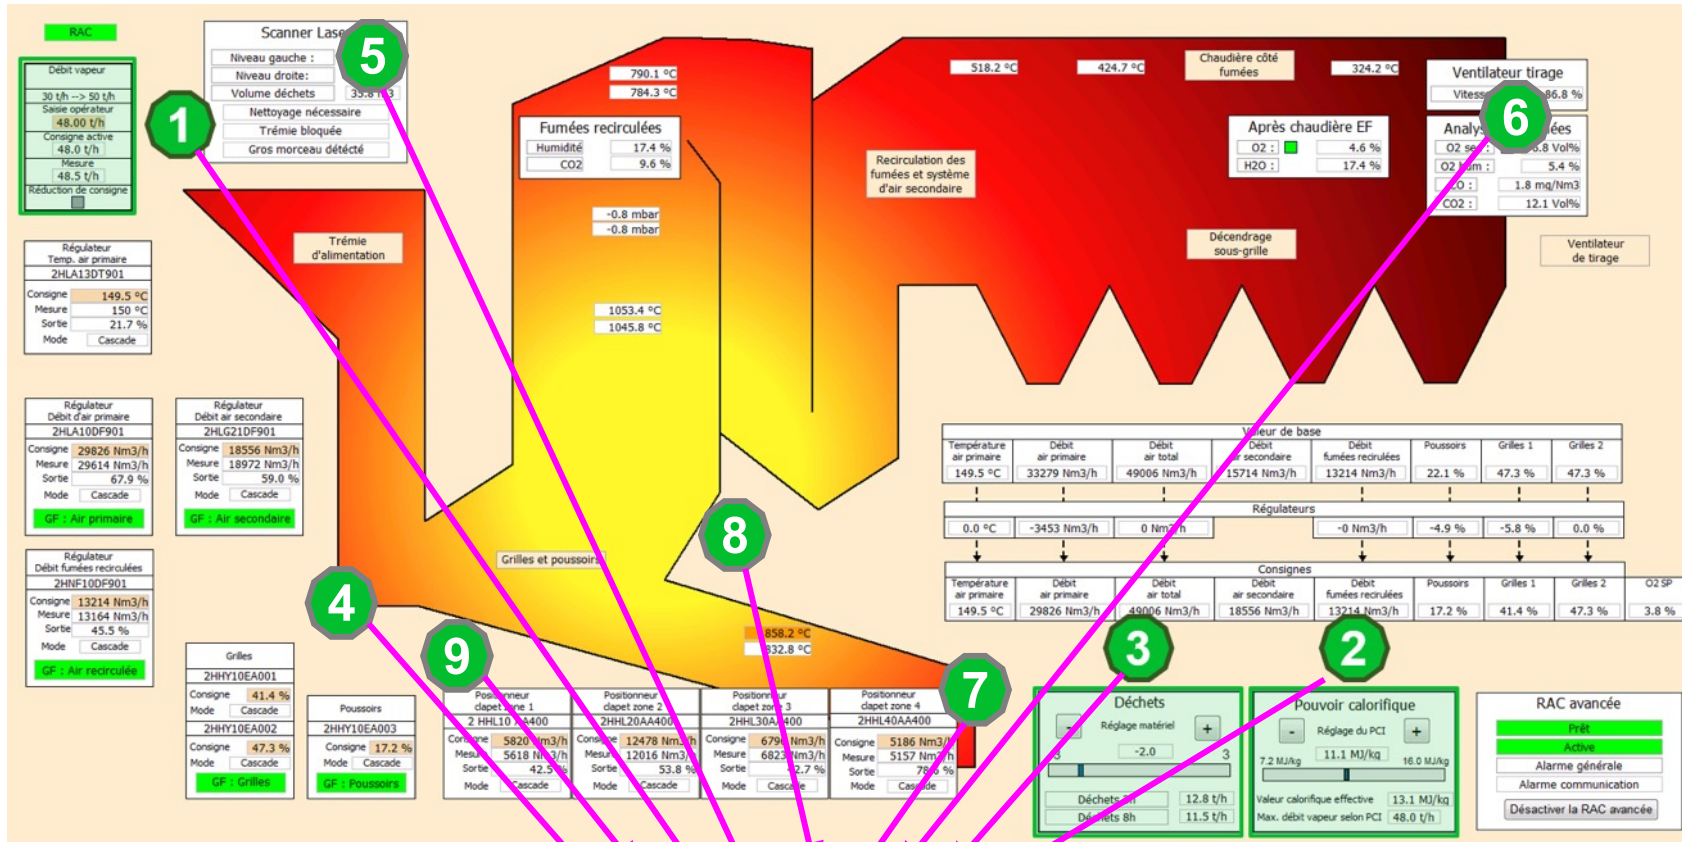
RAC

Débit vapeur
30 t/h --> 50 t/h
Saisie opérateur
48.00 t/h
Consigne active
48.0 t/h
Mesure
48.5 t/h
Réduction de consigne

1

Scanner Laser
Niveau gauche :
Niveau droite:
Volume déchets 35.8 m3
Nettoyage nécessaire
Trémie bloquée
Gros morceau détécté

5

790.1 °C
784.3 °C

Fumées recirculées
Humidité 17.4 %
CO2 9.6 %

-0.8 mbar
-0.8 mbar

1053.4 °C
1045.8 °C

518.2 °C
424.7 °C
Chaudière côté fumées
324.2 °C

Ventilateur tirage
Vitesse 86.8 %

6

Analyse fumées
O2 sec : 6.8 Vol%
O2 hum : 5.4 %
CO : 1.8 mg/Nm3
CO2 : 12.1 Vol%

Ventilateur de tirage

Après chaudière EF
O2 : 4.6 %
H2O : 17.4 %

Recirculation des fumées et système d'air secondaire

Décendrage sous-grille

Trémie d'alimentation

Régulateur Temp. air primaire
2HLA13DT901
Consigne 149.5 °C
Mesure 150 °C
Sortie 21.7 %
Mode Cascade

Régulateur Débit d'air primaire
2HLA10DF901
Consigne 29826 Nm3/h
Mesure 29614 Nm3/h
Sortie 67.9 %
Mode Cascade
GF : Air primaire

Régulateur Débit air secondaire
2HLG21DF901
Consigne 18556 Nm3/h
Mesure 18972 Nm3/h
Sortie 59.0 %
Mode Cascade
GF : Air secondaire

Régulateur Débit fumées recirculées
2HNF10DF901
Consigne 13214 Nm3/h
Mesure 13164 Nm3/h
Sortie 45.5 %
Mode Cascade
GF : Air recirculée

Grilles et poussoirs

4

8

9

858.2 °C
832.8 °C

7

Valeur de base
| Température air primaire | Débit air primaire | Débit air total | Débit air secondaire | Débit fumées recirulées | Poussoirs | Grilles 1 | Grilles 2 |
|---|---|---|---|---|---|---|---|
| 149.5 °C | 33279 Nm3/h | 49006 Nm3/h | 15714 Nm3/h | 13214 Nm3/h | 22.1 % | 47.3 % | 47.3 % |

Régulateurs
| 0.0 °C | -3453 Nm3/h | 0 Nm3/h | | -0 Nm3/h | -4.9 % | -5.8 % | 0.0 % |
|---|---|---|---|---|---|---|---|

Consignes
| Température air primaire | Débit air primaire | Débit air total | Débit air secondaire | Débit fumées recirulées | Poussoirs | Grilles 1 | Grilles 2 | O2 SP |
|---|---|---|---|---|---|---|---|---|
| 149.5 °C | 29826 Nm3/h | 49006 Nm3/h | 18556 Nm3/h | 13214 Nm3/h | 17.2 % | 41.4 % | 47.3 % | 3.8 % |

3

2

Grilles
2HHY10EA001
Consigne 41.4 %
Mode Cascade
2HHY10EA002
Consigne 47.3 %
Mode Cascade
GF : Grilles

Poussoirs
2HHY10EA003
Consigne 17.2 %
Mode Cascade
GF : Poussoirs

Positionneur clapet zone 1
2HHL10AA400
Consigne 5820 Nm3/h
Mesure 5618 Nm3/h
Sortie 42.5 %
Mode Cascade

Positionneur clapet zone 2
2HHL20AA400
Consigne 12478 Nm3/h
Mesure 12016 Nm3/h
Sortie 53.8 %
Mode Cascade

Positionneur clapet zone 3
2HHL30AA400
Consigne 6790 Nm3/h
Mesure 6823 Nm3/h
Sortie 32.7 %
Mode Cascade

Positionneur clapet zone 4
2HHL40AA400
Consigne 5186 Nm3/h
Mesure 5157 Nm3/h
Sortie 78.0 %
Mode Cascade

Déchets
Réglage matériel
-
+
-3
-2.0
3
Déchets 4h 12.8 t/h
Déchets 8h 11.5 t/h

Pouvoir calorifique
Réglage du PCI
-
+
7.2 MJ/kg
11.1 MJ/kg
16.0 MJ/kg
Valeur calorifique effective 13.1 MJ/kg
Max. débit vapeur selon PCI 48.0 t/h

RAC avancée
Prêt
Active
Alarme générale
Alarme communication
Désactiver la RAC avancée